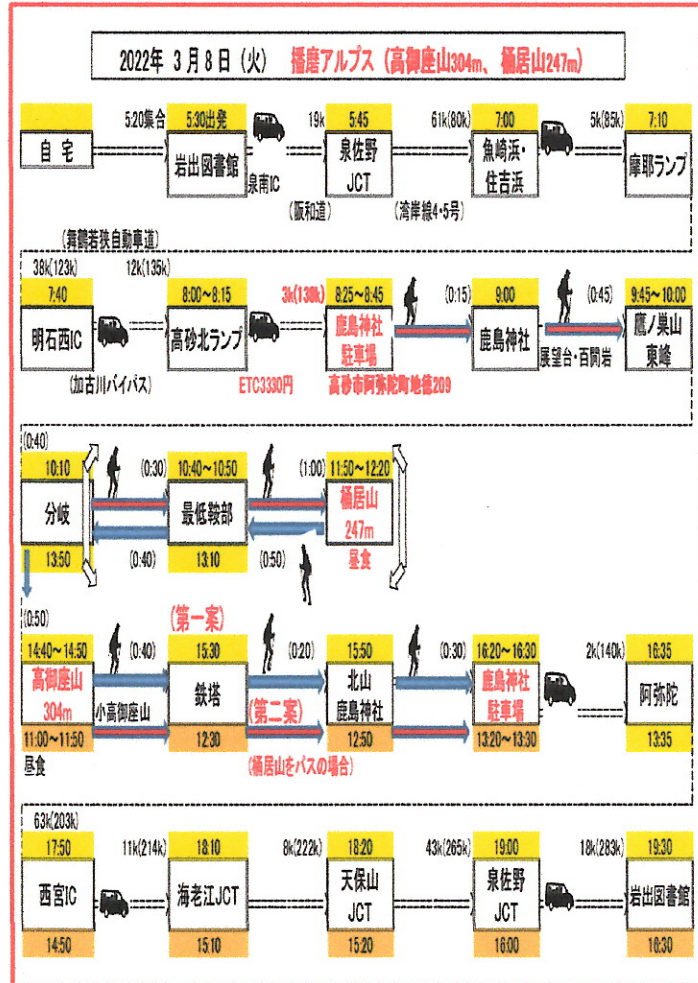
2022年 3月8日（火） 播磨アルプス（高御座山304m、桶居山247m）

自宅
5:20集合
5:30出発
岩出図書館
泉南IC
19k
5:45
泉佐野JCT
（阪和道）
61k(80k)
7:00
魚崎浜・住吉浜
（湾岸線4・5号）
5k(85k)
7:10
摩耶ランプ

（舞鶴若狭自動車道）
38k(123k)
7:40
明石西IC
（加古川バイパス）
12k(135k)
8:00～8:15
高砂北ランプ
ETC3330円
3k(138k)
8:25～8:45
鹿島神社駐車場
高砂市阿弥陀町地徳209
(0:15)
9:00
鹿島神社
展望台・百間岩
(0:45)
9:45～10:00
鷹ノ巣山東峰

(0:40)
10:10
分岐
13:50
(0:30)
(0:40)
10:40～10:50
最低鞍部
13:10
(1:00)
(0:50)
11:50～12:20
桶居山
247m
昼食

(0:50)
14:40～14:50
高御座山
304m
11:00～11:50
昼食
(0:40)
小高御座山
（第一案）
15:30
鉄塔
12:30
(0:20)
（第二案）
（桶居山をパスの場合）
15:50
北山鹿島神社
12:50
(0:30)
16:20～16:30
鹿島神社駐車場
13:20～13:30
2k(140k)
16:35
阿弥陀
13:35

63k(203k)
17:50
西宮IC
14:50
11k(214k)
18:10
海老江JCT
15:10
8k(222k)
18:20
天保山JCT
15:20
43k(265k)
19:00
泉佐野JCT
16:00
18k(283k)
19:30
岩出図書館
16:30